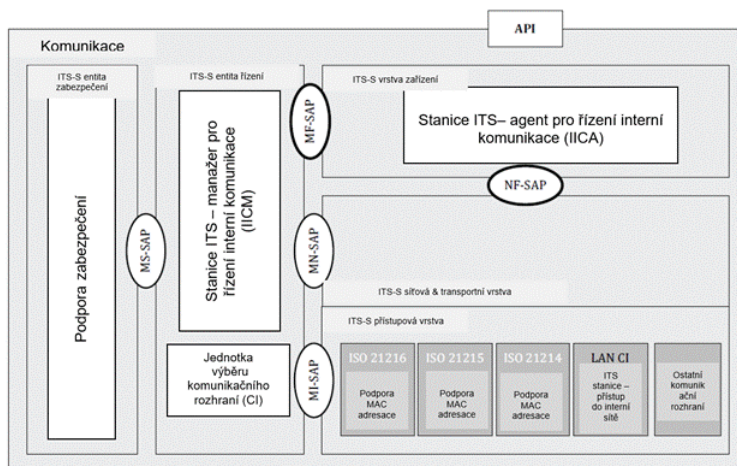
API

Komunikace

ITS-S entita zabezpečení

Podpora zabezpečení

MS-SAP

ITS-S entita řízení

Stanice ITS – manažer pro řízení interní komunikace (IICM)

Jednotka výběru komunikačního rozhraní (CI)

MF-SAP

MN-SAP

MI-SAP

ITS-S vrstva zařízení

Stanice ITS– agent pro řízení interní komunikace (IICA)

NF-SAP

ITS-S síťová & transportní vrstva

ITS-S přístupová vrstva

ISO 21216

Podpora MAC adresace

ISO 21215

Podpora MAC adresace

ISO 21214

Podpora MAC adresace

LAN CI

ITS stanice – přístup do interní sítě

Ostatní komunikační rozhraní